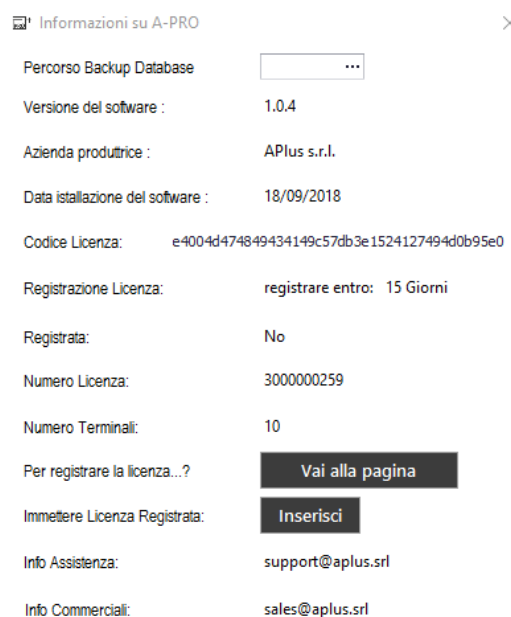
Informazioni su A-PRO

Percorso Backup Database ...

Versione del software : 1.0.4

Azienda produttrice : APlus s.r.l.

Data istallazione del software : 18/09/2018

Codice Licenza: e4004d474849434149c57db3e1524127494d0b95e0

Registrazione Licenza: registrare entro: 15 Giorni

Registrata: No

Numero Licenza: 3000000259

Numero Terminali: 10

Per registrare la licenza...? Vai alla pagina

Immettere Licenza Registrata: Inserisci

Info Assistenza: support@aplus.srl

Info Commerciali: sales@aplus.srl